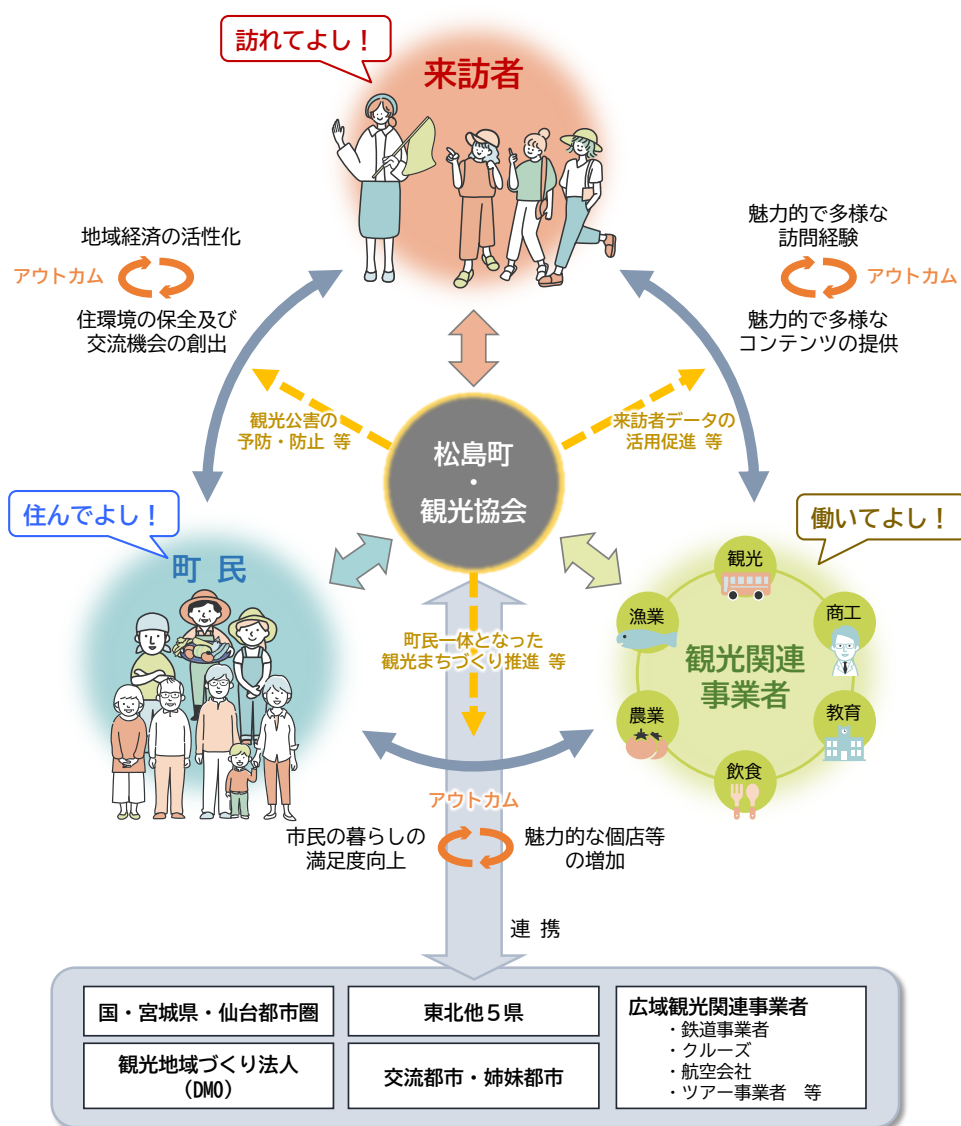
訪れてよし！

来訪者

地域経済の活性化

アウトカム

住環境の保全及び交流機会の創出

魅力的で多様な訪問経験

アウトカム

魅力的で多様なコンテンツの提供

観光公害の予防・防止 等

来訪者データの活用促進 等

松島町
・
観光協会

住んでよし！

町 民

働いてよし！

観光

漁業

商工

観光関連事業者

農業

教育

飲食

町民一体となった観光まちづくり推進 等

アウトカム

市民の暮らしの満足度向上

魅力的な個店等の増加

連 携

国・宮城県・仙台都市圏

東北他５県

広域観光関連事業者
・鉄道事業者
・クルーズ
・航空会社
・ツアー事業者 等

観光地域づくり法人（DMO）

交流都市・姉妹都市